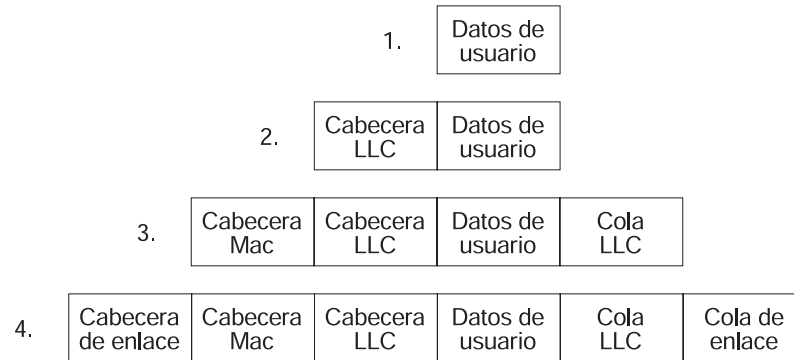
1. Datos de usuario

2. Cabecera LLC | Datos de usuario

3. Cabecera Mac | Cabecera LLC | Datos de usuario | Cola LLC

4. Cabecera de enlace | Cabecera Mac | Cabecera LLC | Datos de usuario | Cola LLC | Cola de enlace